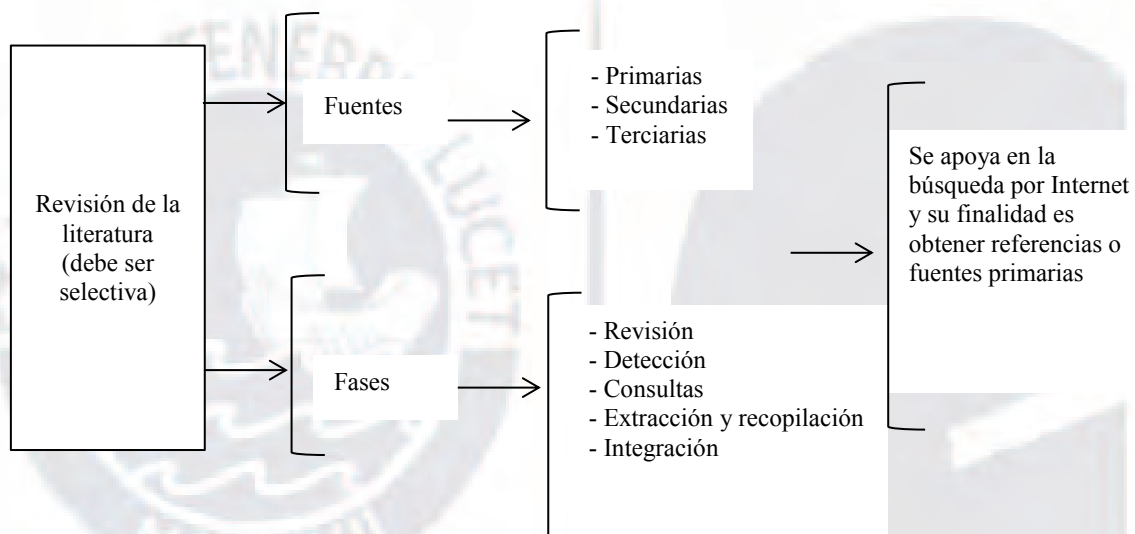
Revisión de la literatura (debe ser selectiva)

Fuentes

- Primarias
- Secundarias
- Terciarias

Se apoya en la búsqueda por Internet y su finalidad es obtener referencias o fuentes primarias

Fases

- Revisión
- Detección
- Consultas
- Extracción y recopilación
- Integración